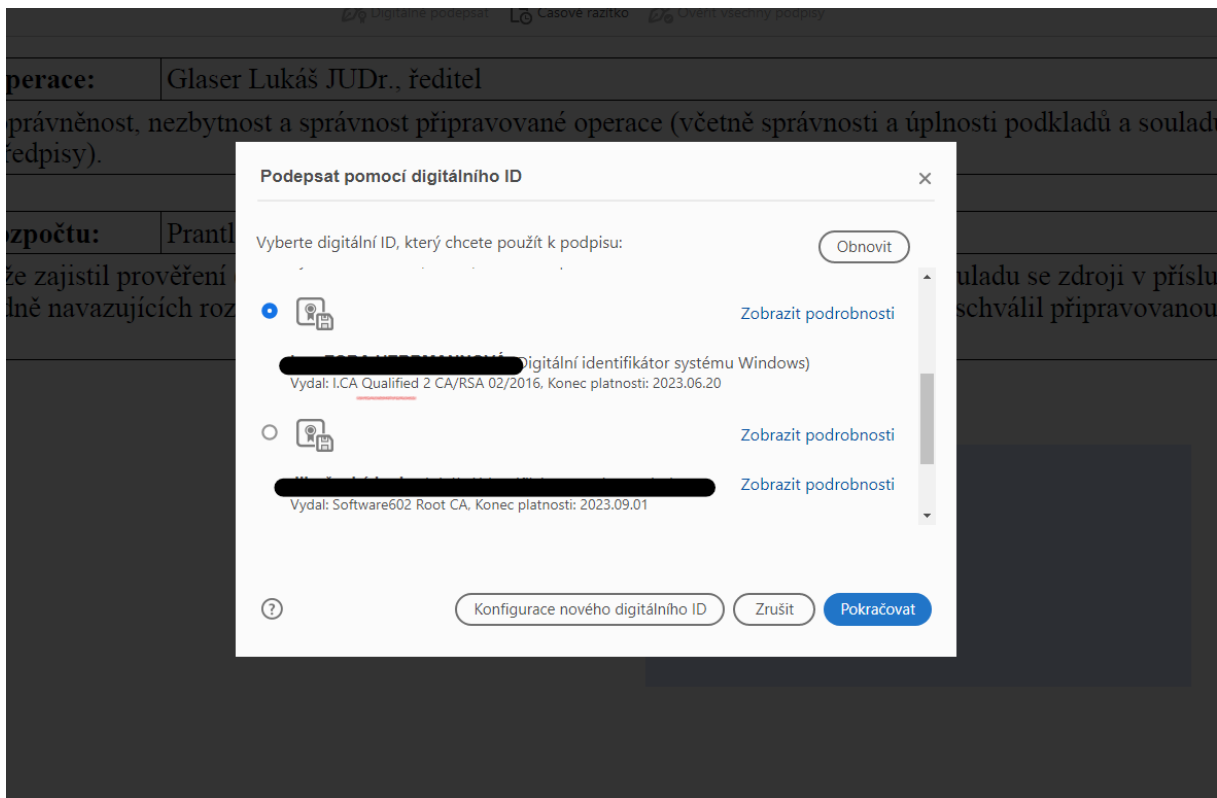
Digitálně podepsat Časové razítko Ověřit všechny podpisy

| perace: | Glaser Lukáš JUDr., ředitel |
|---|---|

oprávněnost, nezbytnost a správnost připravované operace (včetně správnosti a úplnosti podkladů a soulad ředpisy).

| zpočtu: | Prantl |
|---|---|

že zajistil prověření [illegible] souladu se zdroji v přísl dně navazujících roz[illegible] schválil připravovanou

Podepsat pomocí digitálního ID

Vyberte digitální ID, který chcete použít k podpisu:

Obnovit

Zobrazit podrobnosti

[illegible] (Digitální identifikátor systému Windows)
Vydal: I.CA Qualified 2 CA/RSA 02/2016, Konec platnosti: 2023.06.20

Zobrazit podrobnosti

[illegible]

Zobrazit podrobnosti

Vydal: Software602 Root CA, Konec platnosti: 2023.09.01

?

Konfigurace nového digitálního ID

Zrušit

Pokračovat